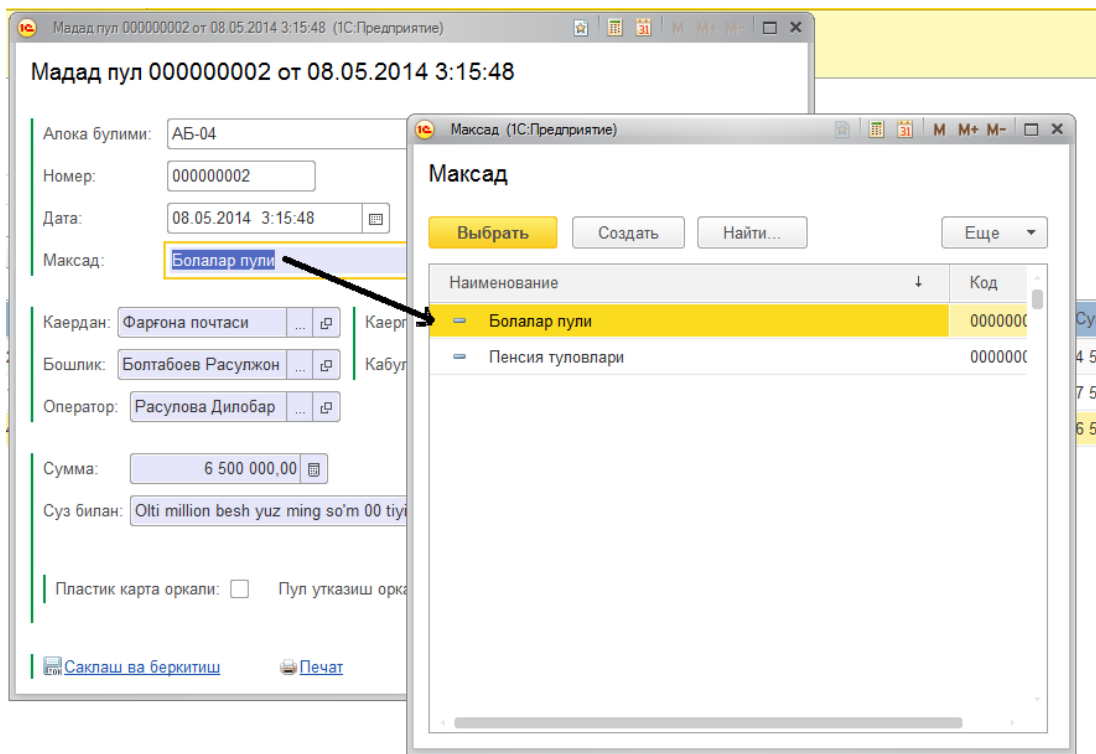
Мадад пул 000000002 от 08.05.2014 3:15:48 (1С:Предприятие)

M M+ M-

Мадад пул 000000002 от 08.05.2014 3:15:48

Алока булими: АБ-04

Номер: 000000002

Дата: 08.05.2014 3:15:48

Максад: Болалар пули

Каердан: Фарғона почтаси

Бошлик: Болтабоев Расулжон

Оператор: Расулова Дилобар

Каерг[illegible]

Кабул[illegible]

Сумма: 6 500 000,00

Суз билан: Olti million besh yuz ming so'm 00 tiyi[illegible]

Пластик карта оркали:

Пул утказиш орка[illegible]

Саклаш ва беркитиш

Печат

Максад (1С:Предприятие)

M M+ M-

Максад

Выбрать | Создать | Найти... | Еще

| Наименование | Код |
|---|---|
| Болалар пули | 0000000 |
| Пенсия туловлари | 0000000 |

Су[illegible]
4 5
7 5
6 5